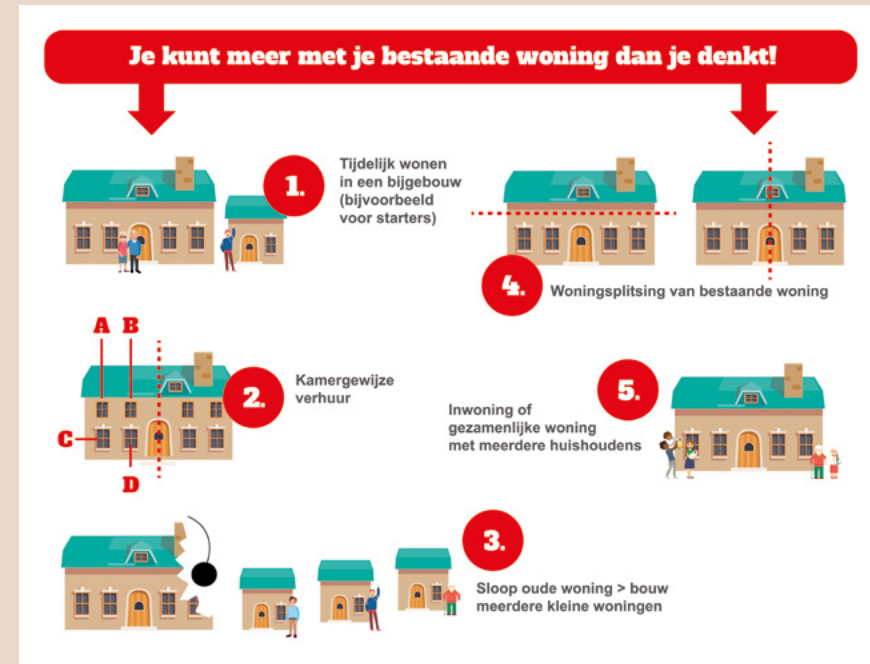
Je kunt meer met je bestaande woning dan je denkt!

1. Tijdelijk wonen in een bijgebouw (bijvoorbeeld voor starters)

4. Woningsplitsing van bestaande woning

A B

C

D

2. Kamergewijze verhuur

5. Inwoning of gezamenlijke woning met meerdere huishoudens

3. Sloop oude woning > bouw meerdere kleine woningen